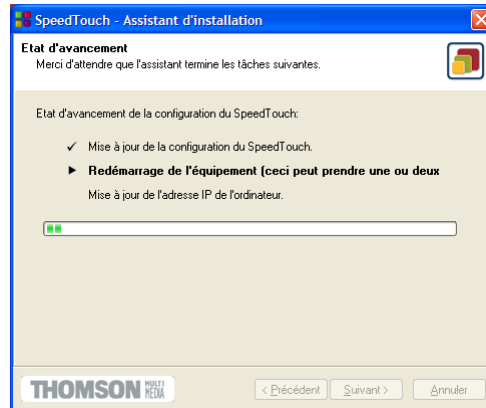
SpeedTouch - Assistant d'installation

Etat d'avancement
Merci d'attendre que l'assistant termine les tâches suivantes.

Etat d'avancement de la configuration du SpeedTouch:

✓ Mise à jour de la configuration du SpeedTouch.

► Redémarrage de l'équipement (ceci peut prendre une ou deux

Mise à jour de l'adresse IP de l'ordinateur.

THOMSON MULTI MEDIA

< Précédent | Suivant > | Annuler